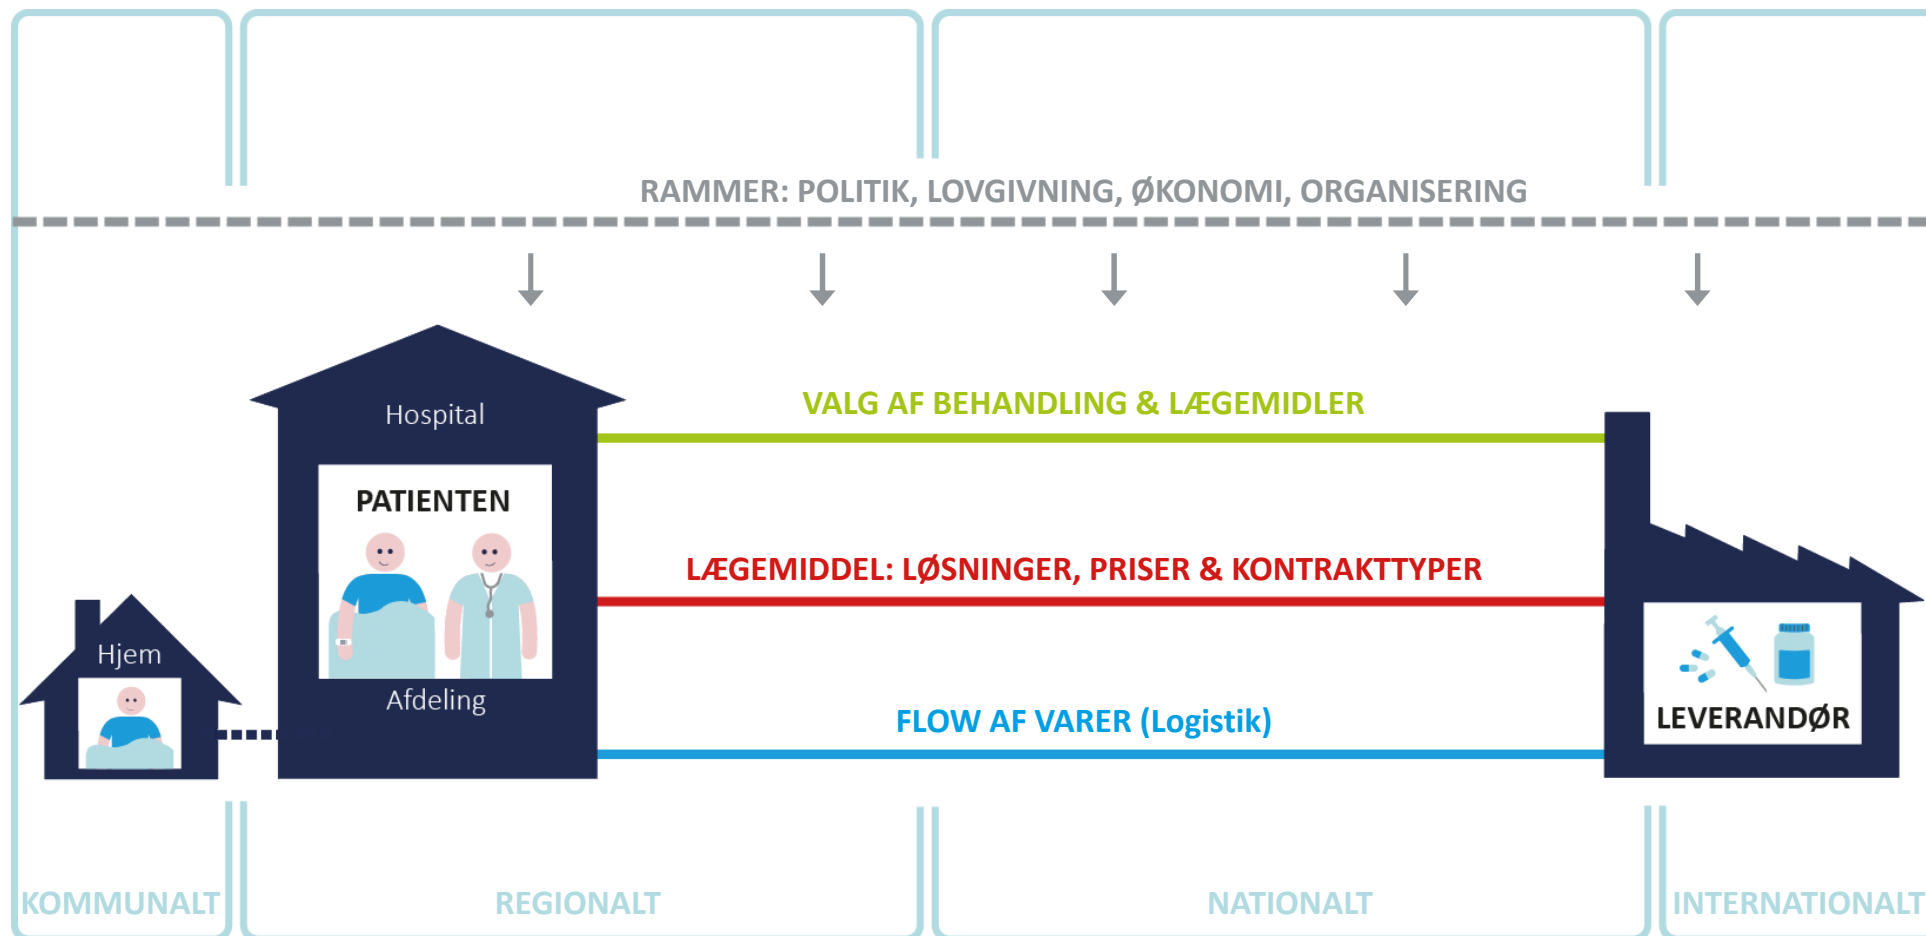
RAMMER: POLITIK, LOVGIVNING, ØKONOMI, ORGANISERING

Hospital

VALG AF BEHANDLING & LÆGEMIDLER

PATIENTEN

LÆGEMIDDEL: LØSNINGER, PRISER & KONTRAKTTYPER

Hjem

Afdeling

FLOW AF VARER (Logistik)

LEVERANDØR

KOMMUNALT

REGIONALT

NATIONALT

INTERNATIONALT